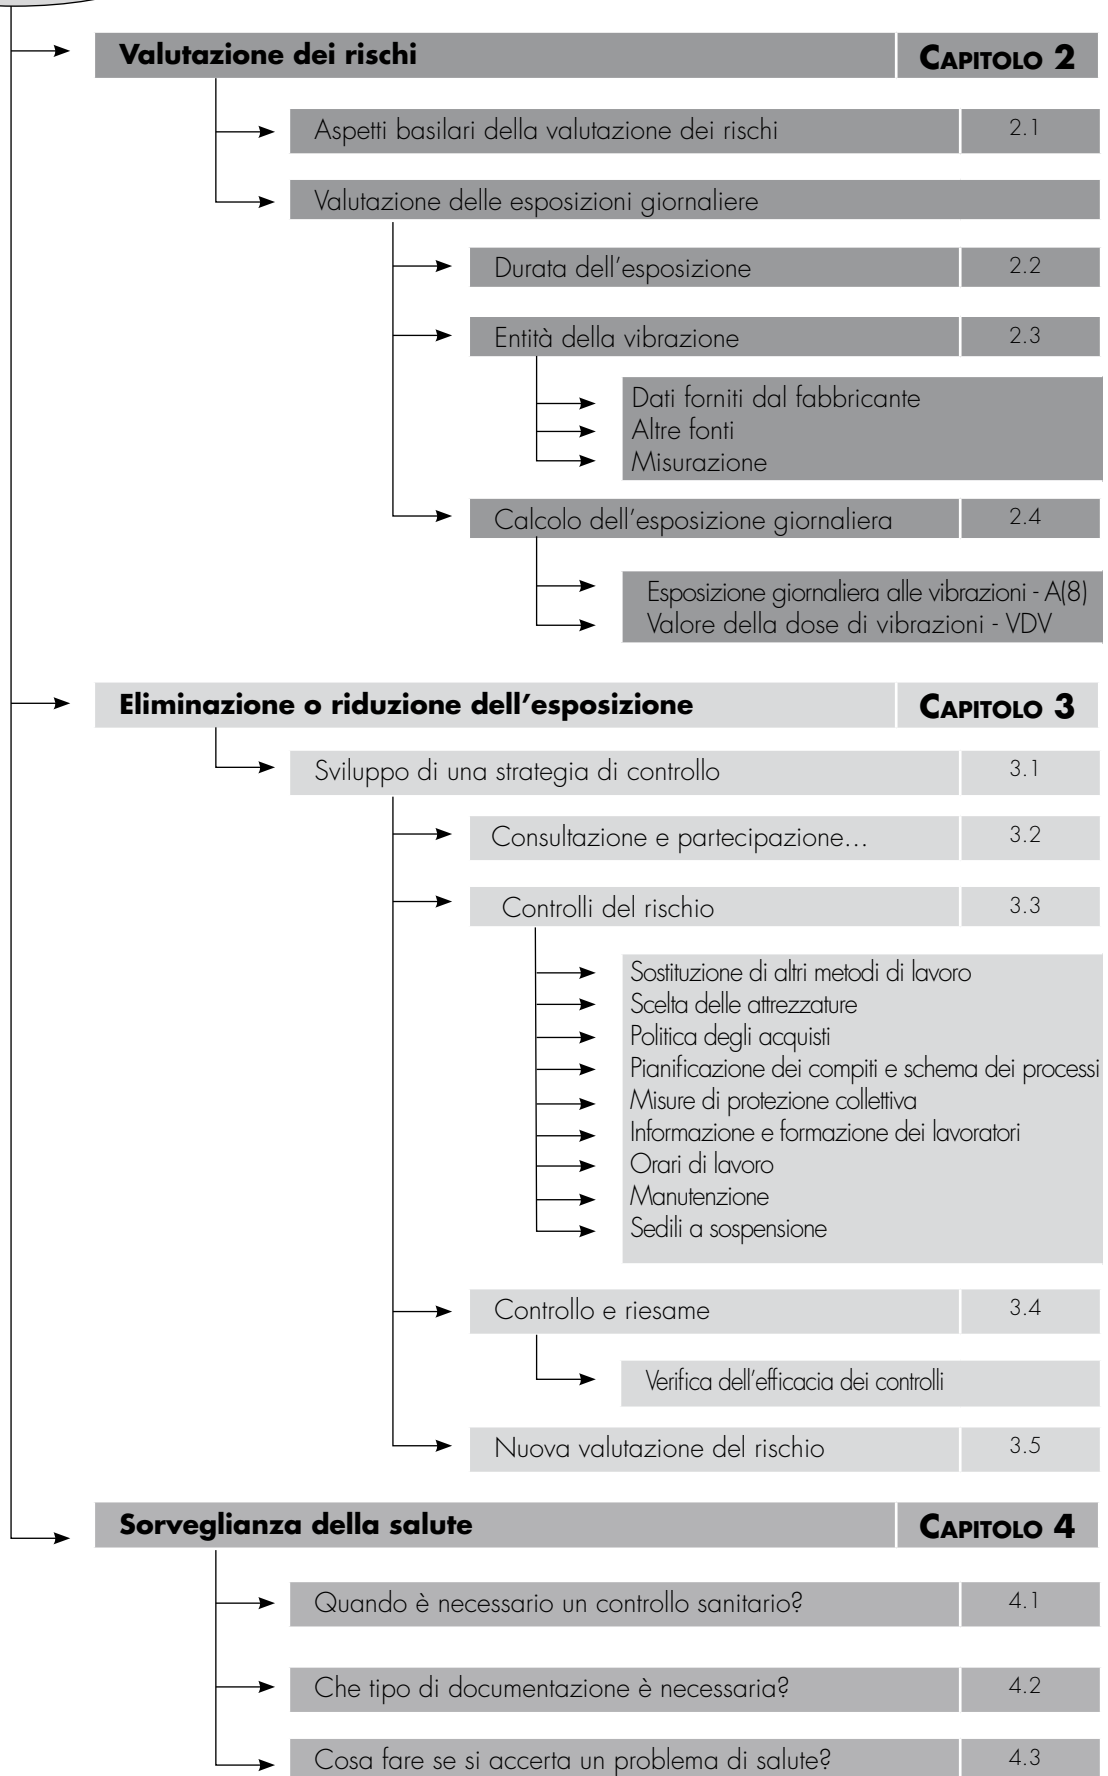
Valutazione dei rischi
CAPITOLO 2

Aspetti basilari della valutazione dei rischi
2.1

Valutazione delle esposizioni giornaliere

Durata dell'esposizione
2.2

Entità della vibrazione
2.3

Dati forniti dal fabbricante
Altre fonti
Misurazione

Calcolo dell'esposizione giornaliera
2.4

Esposizione giornaliera alle vibrazioni - A(8)
Valore della dose di vibrazioni - VDV

Eliminazione o riduzione dell'esposizione
CAPITOLO 3

Sviluppo di una strategia di controllo
3.1

Consultazione e partecipazione…
3.2

Controlli del rischio
3.3

Sostituzione di altri metodi di lavoro
Scelta delle attrezzature
Politica degli acquisti
Pianificazione dei compiti e schema dei processi
Misure di protezione collettiva
Informazione e formazione dei lavoratori
Orari di lavoro
Manutenzione
Sedili a sospensione

Controllo e riesame
3.4

Verifica dell'efficacia dei controlli

Nuova valutazione del rischio
3.5

Sorveglianza della salute
CAPITOLO 4

Quando è necessario un controllo sanitario?
4.1

Che tipo di documentazione è necessaria?
4.2

Cosa fare se si accerta un problema di salute?
4.3